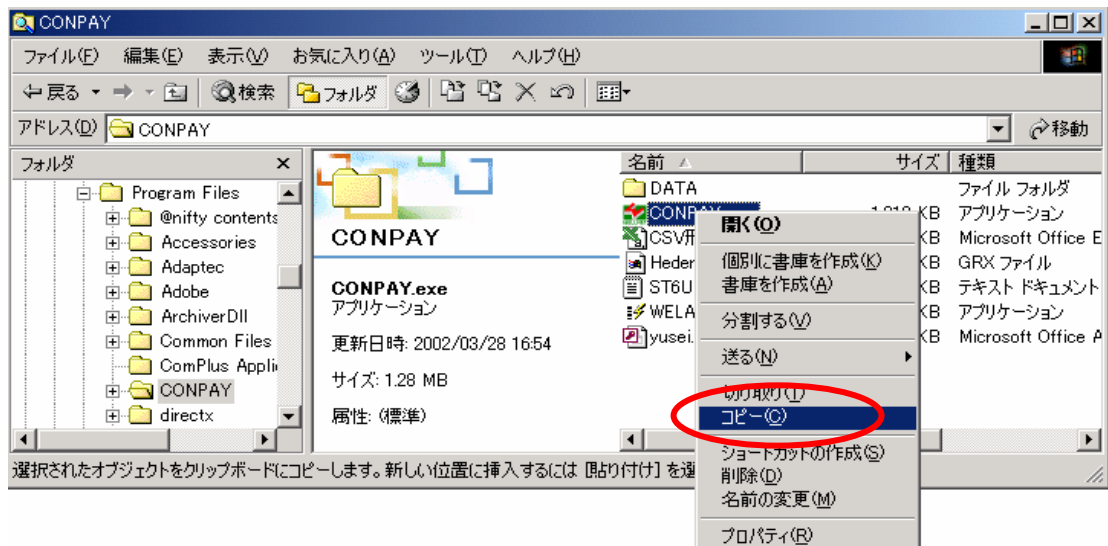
CONPAY

ファイル(F) 編集(E) 表示(V) お気に入り(A) ツール(T) ヘルプ(H)

戻る 検索 フォルダ

アドレス(D) CONPAY

移動

フォルダ

Program Files
@nifty contents
Accessories
Adaptec
Adobe
ArchiverDll
Common Files
ComPlus Appli
CONPAY
directx

CONPAY

CONPAY.exe
アプリケーション

更新日時: 2002/03/28 16:54

サイズ: 1.28 MB

属性: (標準)

| 名前 | サイズ | 種類 |
|---|---|---|
| DATA | | ファイル フォルダ |
| CONPAY | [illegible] KB | アプリケーション |
| CSV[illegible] | KB | Microsoft Office E |
| Heder | KB | GRX ファイル |
| ST6U | KB | テキスト ドキュメント |
| WELA | KB | アプリケーション |
| yusei | KB | Microsoft Office A |

開く(O)
個別に書庫を作成(K)
書庫を作成(A)
分割する(V)
送る(N)
切り取り(T)
コピー(C)
ショートカットの作成(S)
削除(D)
名前の変更(M)
プロパティ(R)

選択されたオブジェクトをクリップボードにコピーします。新しい位置に挿入するには [貼り付け] を選